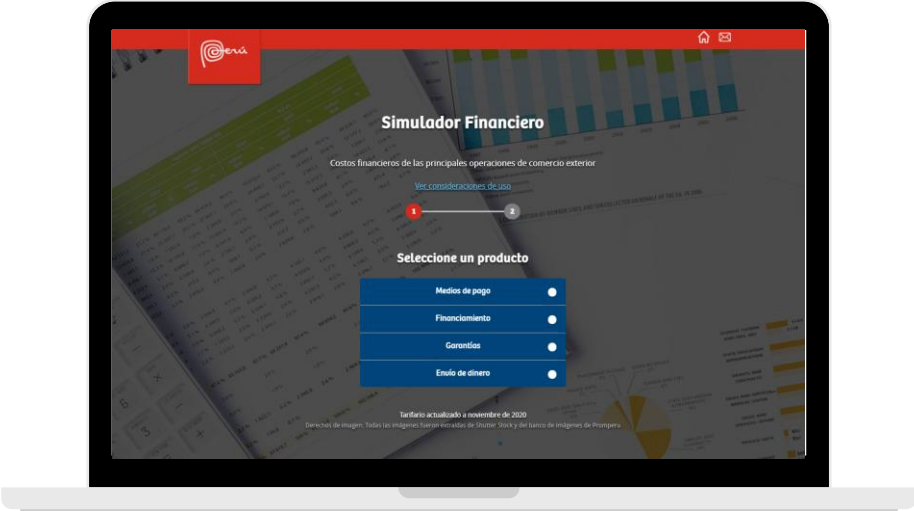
Perú

Simulador Financiero

Costos financieros de las principales operaciones de comercio exterior

Ver consideraciones de uso

1

2

Seleccione un producto

Medios de pago

Financiamiento

Garantías

Envío de dinero

Tarifario actualizado a noviembre de 2020

Derechos de imagen: Todas las imágenes fueron extraídas de Shutter Stock y del banco de imágenes de Promperu.